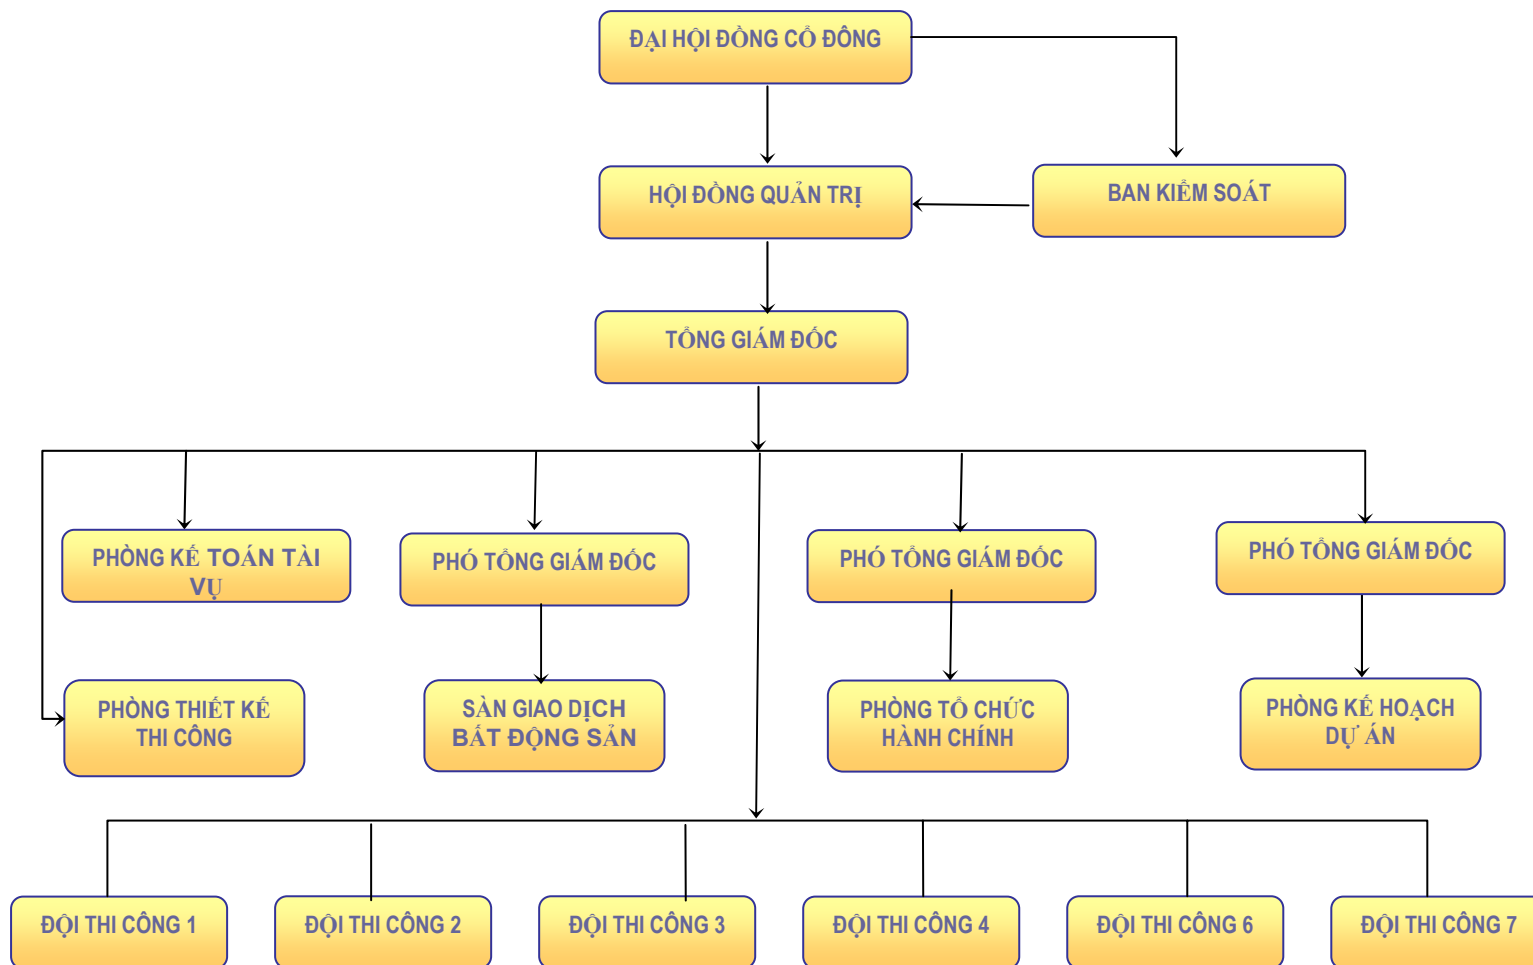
ĐẠI HỘI ĐỒNG CỔ ĐÔNG

HỘI ĐỒNG QUẢN TRỊ

BAN KIỂM SOÁT

TỔNG GIÁM ĐỐC

PHÒNG KẾ TOÁN TÀI VỤ

PHÓ TỔNG GIÁM ĐỐC

PHÓ TỔNG GIÁM ĐỐC

PHÓ TỔNG GIÁM ĐỐC

PHÒNG THIẾT KẾ THI CÔNG

SÀN GIAO DỊCH BẤT ĐỘNG SẢN

PHÒNG TỔ CHỨC HÀNH CHÍNH

PHÒNG KẾ HOẠCH DỰ ÁN

ĐỘI THI CÔNG 1

ĐỘI THI CÔNG 2

ĐỘI THI CÔNG 3

ĐỘI THI CÔNG 4

ĐỘI THI CÔNG 6

ĐỘI THI CÔNG 7